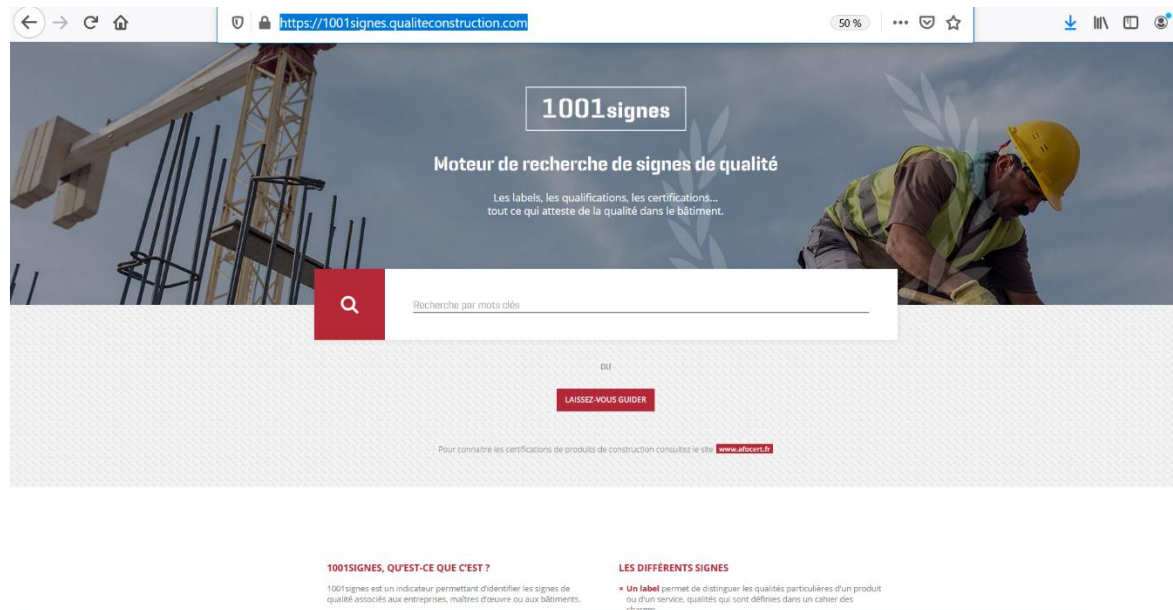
https://1001signes.qualiteconstruction.com

50 %

1001signes

Moteur de recherche de signes de qualité

Les labels, les qualifications, les certifications... tout ce qui atteste de la qualité dans le bâtiment.

Recherche par mots clés

ou

LAISSEZ-VOUS GUIDER

Pour connaître les certifications de produits de construction consultez le site www.afocert.fr

1001SIGNES, QU'EST-CE QUE C'EST ?

1001signes est un indicateur permettant d'identifier les signes de qualité associés aux entreprises, maîtres d'œuvre ou aux bâtiments.

LES DIFFÉRENTS SIGNES

× Un label permet de distinguer les qualités particulières d'un produit ou d'un service, qualités qui sont définies dans un cahier des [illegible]